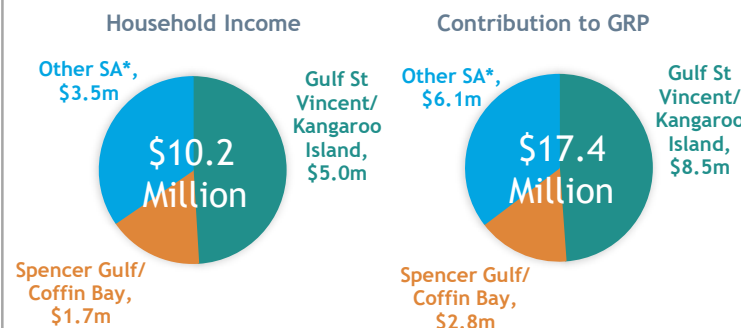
Household Income

Other SA*, $3.5m

Gulf St Vincent/ Kangaroo Island, $5.0m

$10.2 Million

Spencer Gulf/ Coffin Bay, $1.7m

Contribution to GRP

Other SA*, $6.1m

Gulf St Vincent/ Kangaroo Island, $8.5m

$17.4 Million

Spencer Gulf/ Coffin Bay, $2.8m